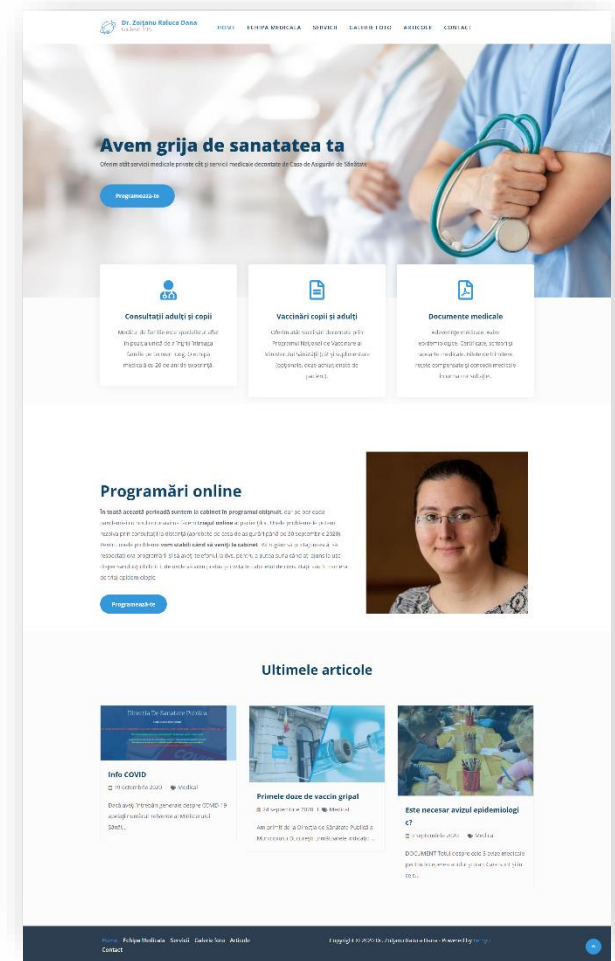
Dr. Zoițanu Raluca Dana
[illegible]

HOME ECHIPA MEDICALA SERVICII GALERIE FOTO ARTICOLE CONTACT

Avem grija de sanatatea ta

Oferim atât servicii medicale private cât și servicii medicale decontate de Casa de Asigurări de Sănătate

Programează-te

Consultații adulți și copii

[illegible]

Vaccinări copii și adulți

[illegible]

Documente medicale

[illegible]

Programări online

În toată această perioadă suntem în cabinet în programul obișnuit, dar pe perioada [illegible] triajul online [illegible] vom stabili când să veniți la cabinet. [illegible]

Programează-te

Ultimele articole

Directia De Sanatate Publica

Info COVID

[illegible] Medical

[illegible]

Primele doze de vaccin gripal

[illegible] Medical

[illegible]

Este necesar avizul epidemiologic?

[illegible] Medical

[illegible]

Home Echipa Medicala Servicii Galerie foto Articole Contact

Copyright © 2020 Dr. Zoițanu Raluca Dana · Powered by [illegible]